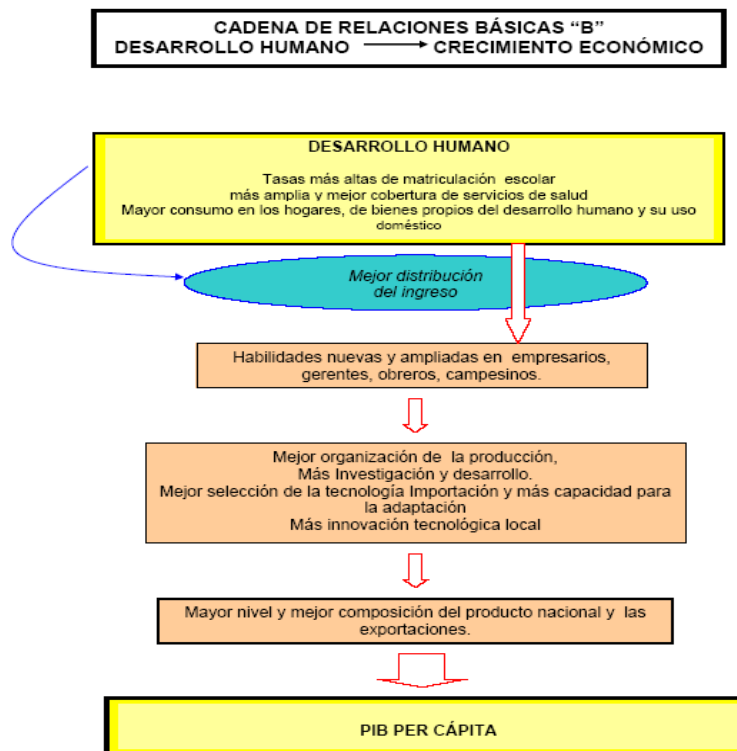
CADENA DE RELACIONES BÁSICAS “B”
DESARROLLO HUMANO ⟶ CRECIMIENTO ECONÓMICO

DESARROLLO HUMANO

Tasas más altas de matriculación escolar
más amplia y mejor cobertura de servicios de salud
Mayor consumo en los hogares, de bienes propios del desarrollo humano y su uso doméstico

Mejor distribución del ingreso

Habilidades nuevas y ampliadas en empresarios, gerentes, obreros, campesinos.

Mejor organización de la producción,
Más Investigación y desarrollo.
Mejor selección de la tecnología Importación y más capacidad para la adaptación
Más innovación tecnológica local

Mayor nivel y mejor composición del producto nacional y las exportaciones.

PIB PER CÁPITA